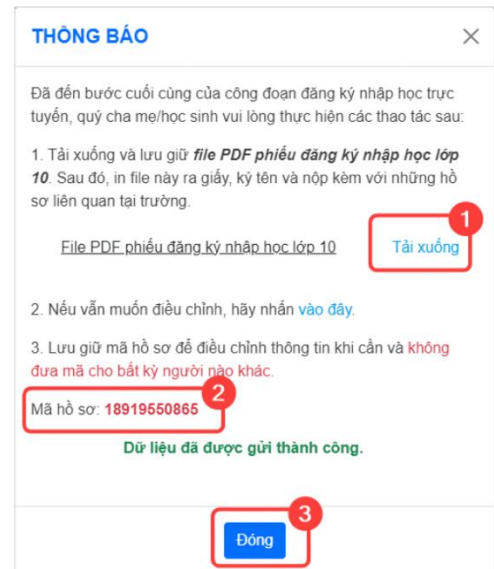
THÔNG BÁO

×

Đã đến bước cuối cùng của công đoạn đăng ký nhập học trực tuyến, quý cha mẹ/học sinh vui lòng thực hiện các thao tác sau:

1. Tải xuống và lưu giữ ***file PDF phiếu đăng ký nhập học lớp 10***. Sau đó, in file này ra giấy, ký tên và nộp kèm với những hồ sơ liên quan tại trường.

File PDF phiếu đăng ký nhập học lớp 10

1

Tải xuống

2. Nếu vẫn muốn điều chỉnh, hãy nhấn vào đây.

3. Lưu giữ mã hồ sơ để điều chỉnh thông tin khi cần và không đưa mã cho bất kỳ người nào khác.

2

Mã hồ sơ: **18919550865**

**Dữ liệu đã được gửi thành công.**

3

Đóng